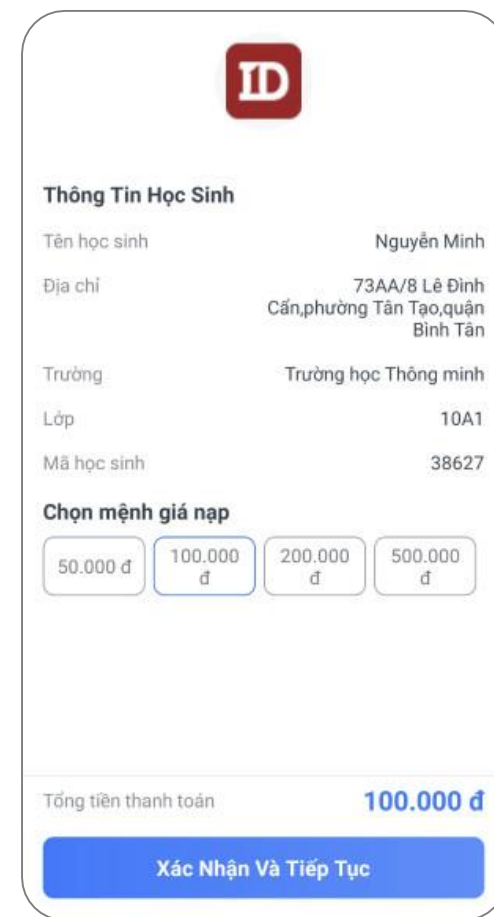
ID

Thông Tin Học Sinh

| | |
|---|---|
| Tên học sinh | Nguyễn Minh |
| Địa chỉ | 73AA/8 Lê Đình Cấn,phường Tân Tạo,quận Bình Tân |
| Trường | Trường học Thông minh |
| Lớp | 10A1 |
| Mã học sinh | 38627 |

Chọn mệnh giá nạp

50.000 đ

100.000 đ

200.000 đ

500.000 đ

Tổng tiền thanh toán 100.000 đ

Xác Nhận Và Tiếp Tục